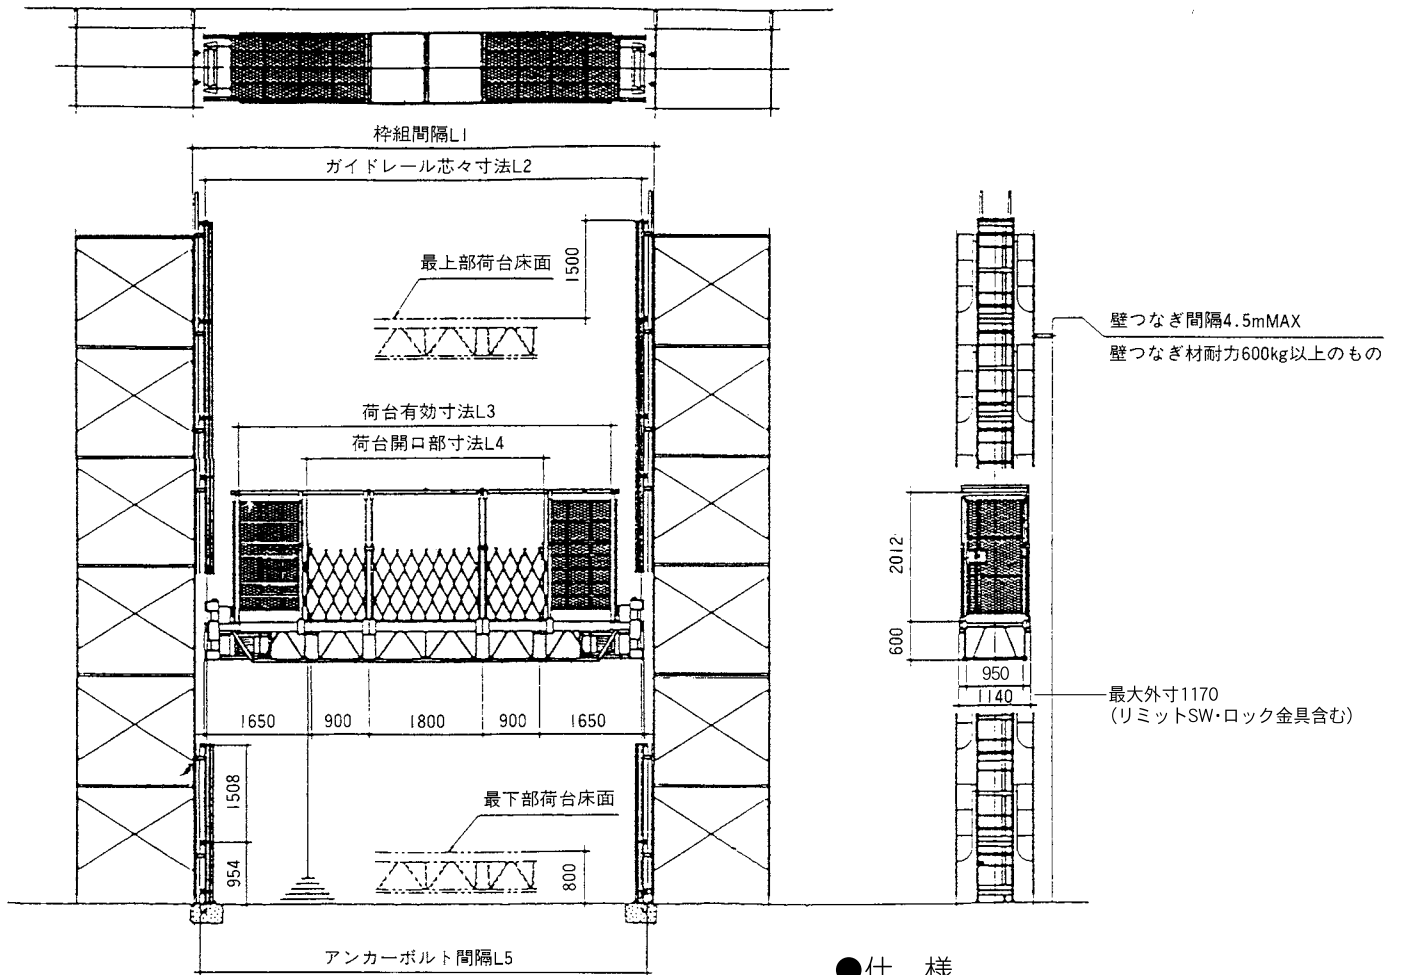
枠組間隔L1

ガイドレール芯々寸法L2

最上部荷台床面

1500

壁つなぎ間隔4.5mMAX

壁つなぎ材耐力600kg以上のもの

荷台有効寸法L3

荷台開口部寸法L4

2012

600

950

1140

最大外寸1170
(リミットSW・ロック金具含む)

1650 900 1800 900 1650

1508

最下部荷台床面

954

800

アンカーボルト間隔L5

●仕　様